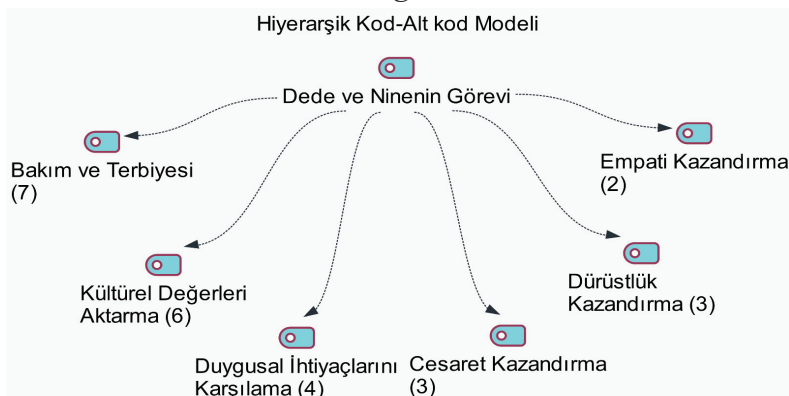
Hiyerarşik Kod-Alt kod Modeli

Dede ve Ninenin Görevi

Bakım ve Terbiyesi (7)

Empati Kazandırma (2)

Kültürel Değerleri Aktarma (6)

Dürüstlük Kazandırma (3)

Duygusal İhtiyaçlarını Karşılama (4)

Cesaret Kazandırma (3)